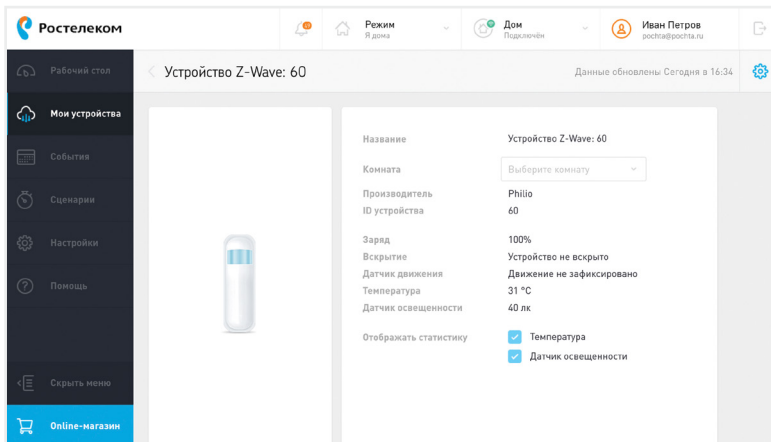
Ростелеком

Режим
Я дома

Дом
Подключён

Иван Петров
pochta@pochta.ru

Рабочий стол
Мои устройства
События
Сценарии
Настройки
Помощь
Скрыть меню
Online-магазин

Устройство Z-Wave: 60

Данные обновлены Сегодня в 16:34

| | |
|---|---|
| Название | Устройство Z-Wave: 60 |
| Комната | Выберите комнату |
| Производитель | Philio |
| ID устройства | 60 |
| Заряд | 100% |
| Вскрытие | Устройство не вскрыто |
| Датчик движения | Движение не зафиксировано |
| Температура | 31 °C |
| Датчик освещенности | 40 лк |
| Отображать статистику | Температура |
| | Датчик освещенности |